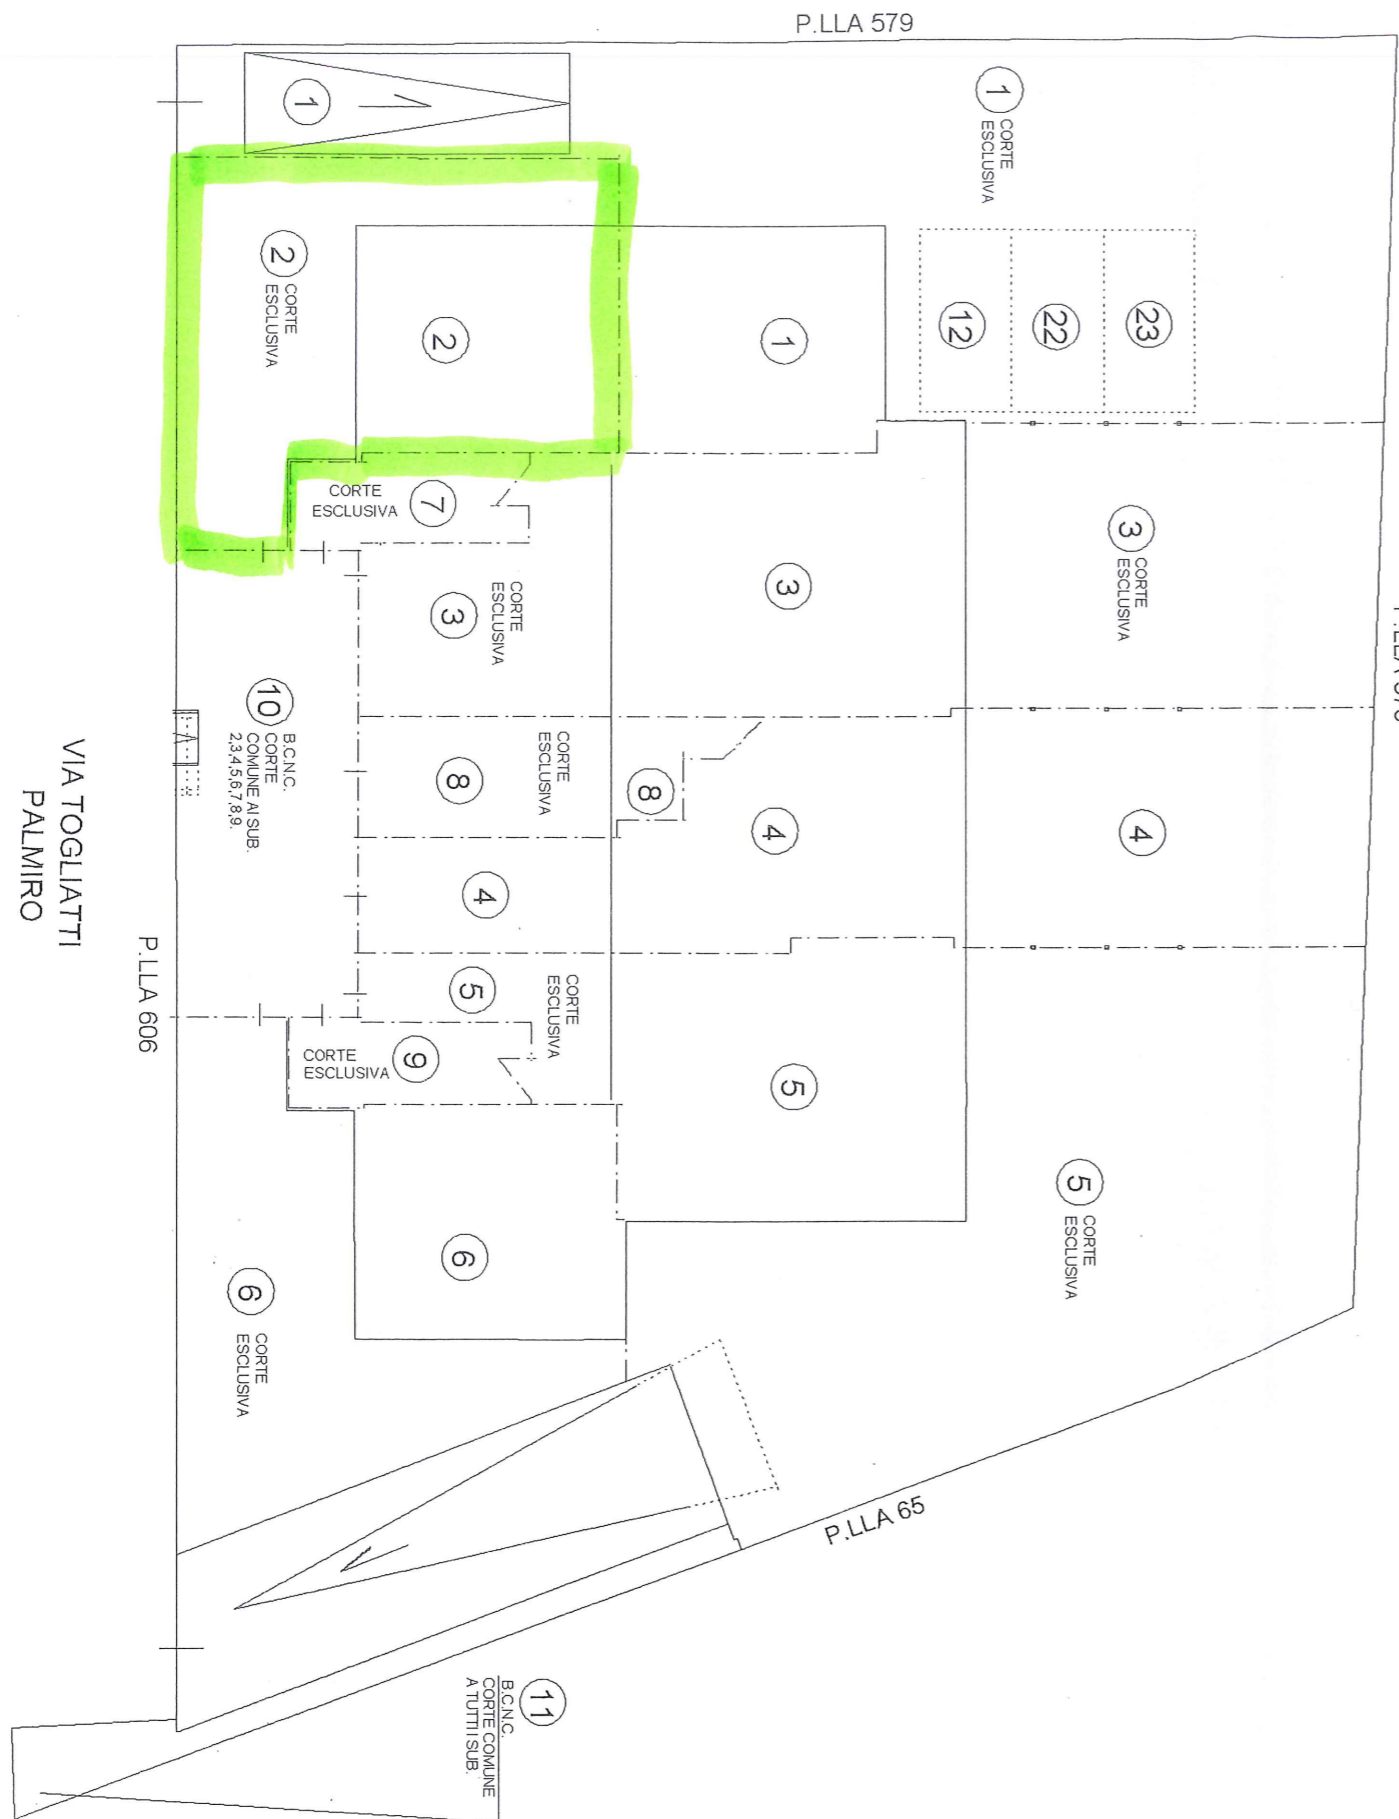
P.LLA 579

1

1
CORTE
ESCLUSIVA

2
CORTE
ESCLUSIVA

2

1

12

22

23

CORTE
ESCLUSIVA
7

3
CORTE
ESCLUSIVA

3

3
CORTE
ESCLUSIVA

10
B.C.N.C.
CORTE
COMUNE AI SUB.
2,3,4,5,6,7,8,9.

8
CORTE
ESCLUSIVA

8

4

4

4

VIA TOGLIATTI
PALMIRO

P.LLA 606

5
CORTE
ESCLUSIVA

CORTE
ESCLUSIVA
9

5

5
CORTE
ESCLUSIVA

6

6
CORTE
ESCLUSIVA

P.LLA 65

11
B.C.N.C.
CORTE COMUNE
A TUTTI I SUB.